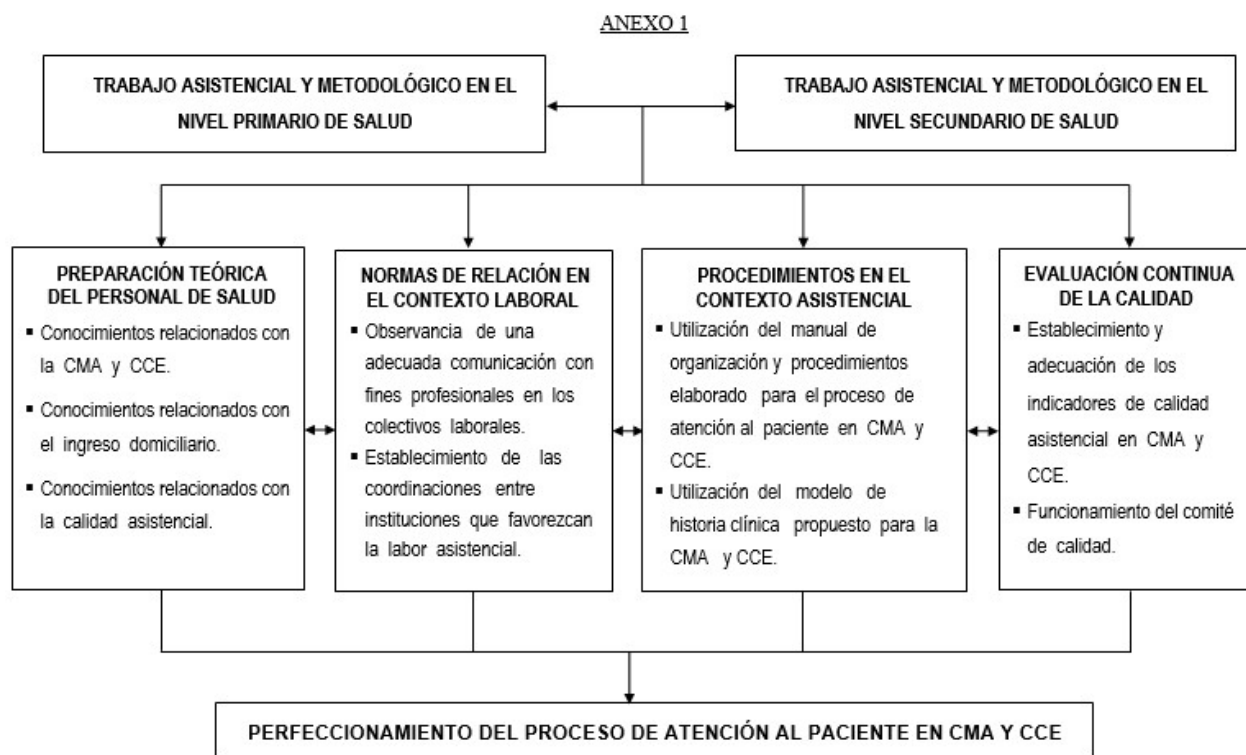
ANEXO 1

TRABAJO ASISTENCIAL Y METODOLÓGICO EN EL NIVEL PRIMARIO DE SALUD

TRABAJO ASISTENCIAL Y METODOLÓGICO EN EL NIVEL SECUNDARIO DE SALUD

PREPARACIÓN TEÓRICA DEL PERSONAL DE SALUD

- Conocimientos relacionados con la CMA y CCE.
- Conocimientos relacionados con el ingreso domiciliario.
- Conocimientos relacionados con la calidad asistencial.

NORMAS DE RELACIÓN EN EL CONTEXTO LABORAL

- Observancia de una adecuada comunicación con fines profesionales en los colectivos laborales.
- Establecimiento de las coordinaciones entre instituciones que favorezcan la labor asistencial.

PROCEDIMIENTOS EN EL CONTEXTO ASISTENCIAL

- Utilización del manual de organización y procedimientos elaborado para el proceso de atención al paciente en CMA y CCE.
- Utilización del modelo de historia clínica propuesto para la CMA y CCE.

EVALUACIÓN CONTINUA DE LA CALIDAD

- Establecimiento y adecuación de los indicadores de calidad asistencial en CMA y CCE.
- Funcionamiento del comité de calidad.

PERFECCIONAMIENTO DEL PROCESO DE ATENCIÓN AL PACIENTE EN CMA Y CCE